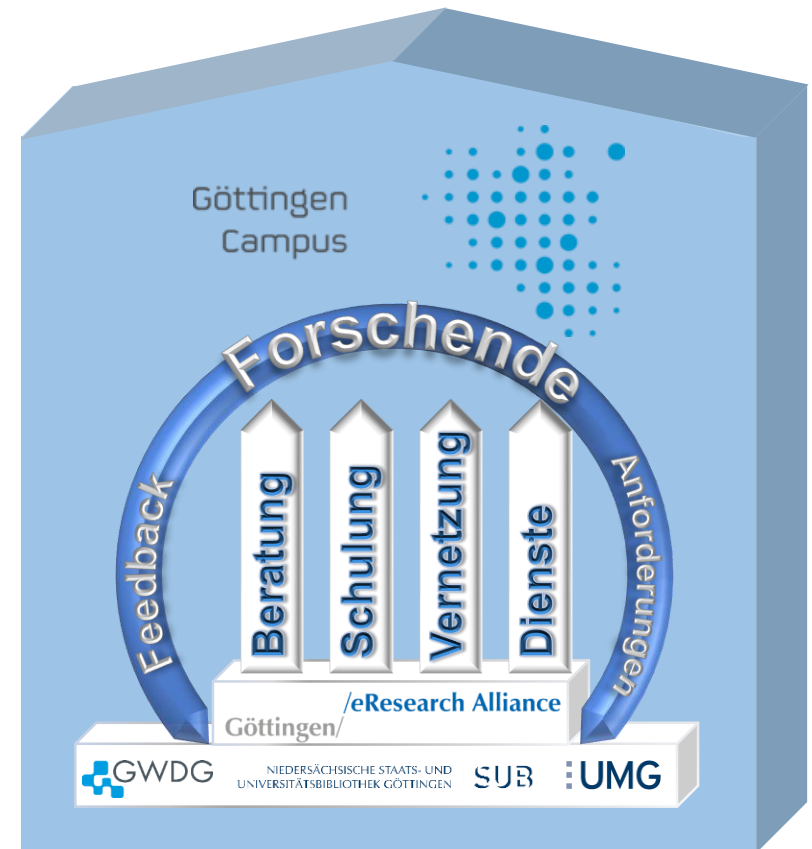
Göttingen Campus

Forschende

Feedback

Anforderungen

Beratung

Schulung

Vernetzung

Dienste

/eResearch Alliance

Göttingen/

GWDG

NIEDERSÄCHSISCHE STAATS- UND UNIVERSITÄTSBIBLIOTHEK GÖTTINGEN

SUB

UMG